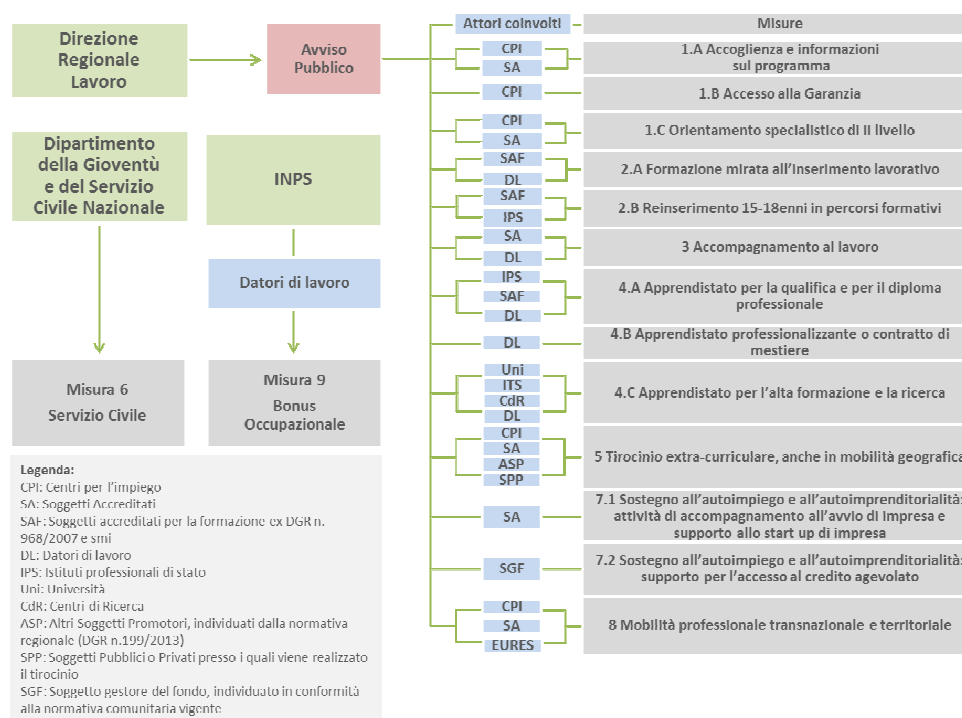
Direzione Regionale Lavoro

Avviso Pubblico

Dipartimento della Gioventù e del Servizio Civile Nazionale

INPS

Datori di lavoro

Misura 6
Servizio Civile

Misura 9
Bonus Occupazionale

Legenda:
CPI: Centri per l'impiego
SA: Soggetti Accreditati
SAF: Soggetti accreditati per la formazione ex DGR n. 968/2007 e smi
DL: Datori di lavoro
IPS: Istituti professionali di stato
Uni: Università
CdR: Centri di Ricerca
ASP: Altri Soggetti Promotori, individuati dalla normativa regionale (DGR n.199/2013)
SPP: Soggetti Pubblici o Privati presso i quali viene realizzato il tirocinio
SGF: Soggetto gestore del fondo, individuato in conformità alla normativa comunitaria vigente

| Attori coinvolti | Misure |
|---|---|
| CPI, SA | 1.A Accoglienza e informazioni sul programma |
| CPI | 1.B Accesso alla Garanzia |
| CPI, SA | 1.C Orientamento specialistico di II livello |
| SAF, DL | 2.A Formazione mirata all'inserimento lavorativo |
| SAF, IPS | 2.B Reinserimento 15-18enni in percorsi formativi |
| SA, DL | 3 Accompagnamento al lavoro |
| IPS, SAF, DL | 4.A Apprendistato per la qualifica e per il diploma professionale |
| DL | 4.B Apprendistato professionalizzante o contratto di mestiere |
| Uni, ITS, CdR, DL | 4.C Apprendistato per l'alta formazione e la ricerca |
| CPI, SA, ASP, SPP | 5 Tirocinio extra-curriculare, anche in mobilità geografica |
| SA | 7.1 Sostegno all'autoimpiego e all'autoimprenditorialità: attività di accompagnamento all'avvio di impresa e supporto allo start up di impresa |
| SGF | 7.2 Sostegno all'autoimpiego e all'autoimprenditorialità: supporto per l'accesso al credito agevolato |
| CPI, SA, EURES | 8 Mobilità professionale transnazionale e territoriale |